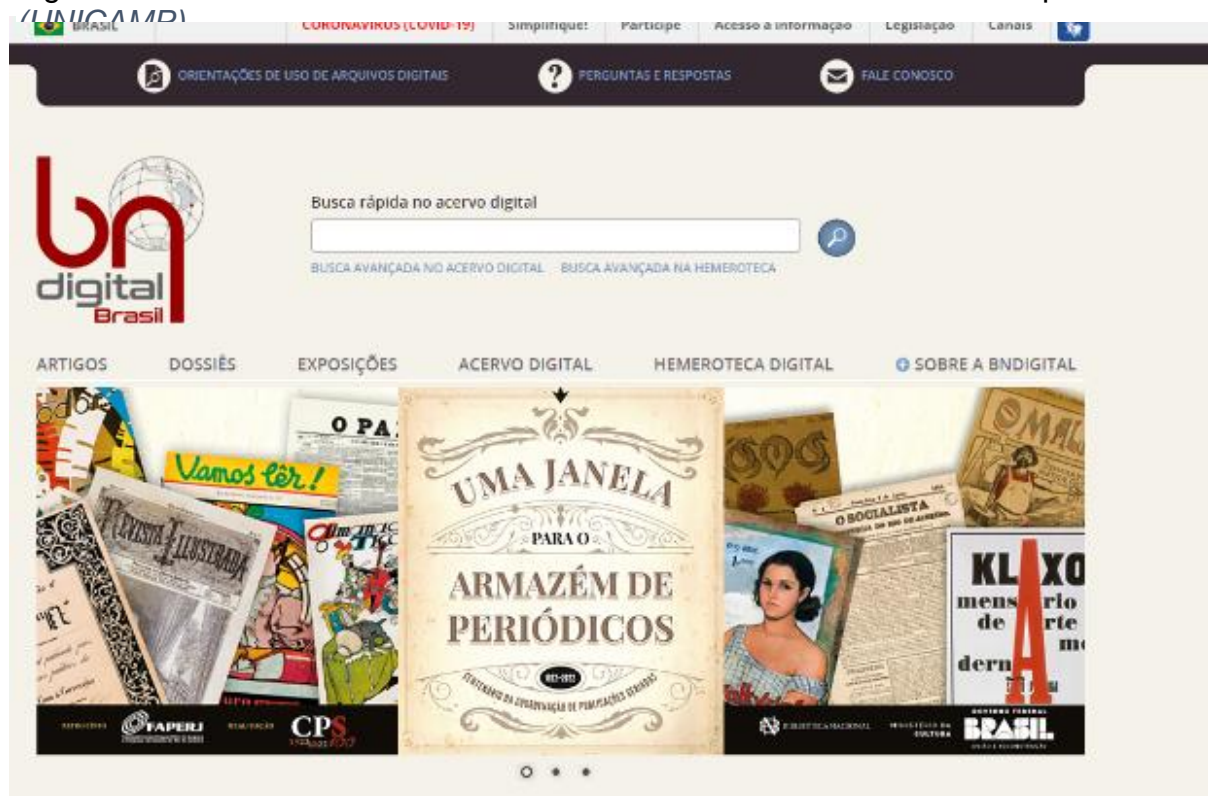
(UNICAMP)

BRASIL | CORONAVÍRUS (COVID-19) | Simplifique! | Participe | Acesso à informação | Legislação | Canais

ORIENTAÇÕES DE USO DE ARQUIVOS DIGITAIS | PERGUNTAS E RESPOSTAS | FALE CONOSCO

bn digital Brasil

Busca rápida no acervo digital

BUSCA AVANÇADA NO ACERVO DIGITAL | BUSCA AVANÇADA NA HEMEROTECA

ARTIGOS | DOSSIÊS | EXPOSIÇÕES | ACERVO DIGITAL | HEMEROTECA DIGITAL | SOBRE A BNDIGITAL

Vamos lêr!

O PA

Revista Illustrada

UMA JANELA PARA O ARMAZÉM DE PERIÓDICOS

CENTENÁRIO DA CONSERVAÇÃO DE PUBLICAÇÕES SERIADAS

O MALHO

O SOCIALISTA

KLAXON mensario de arte moderna

FAPERJ | CPS | BIBLIOTECA NACIONAL | MINISTÉRIO DA CULTURA | GOVERNO FEDERAL BRASIL